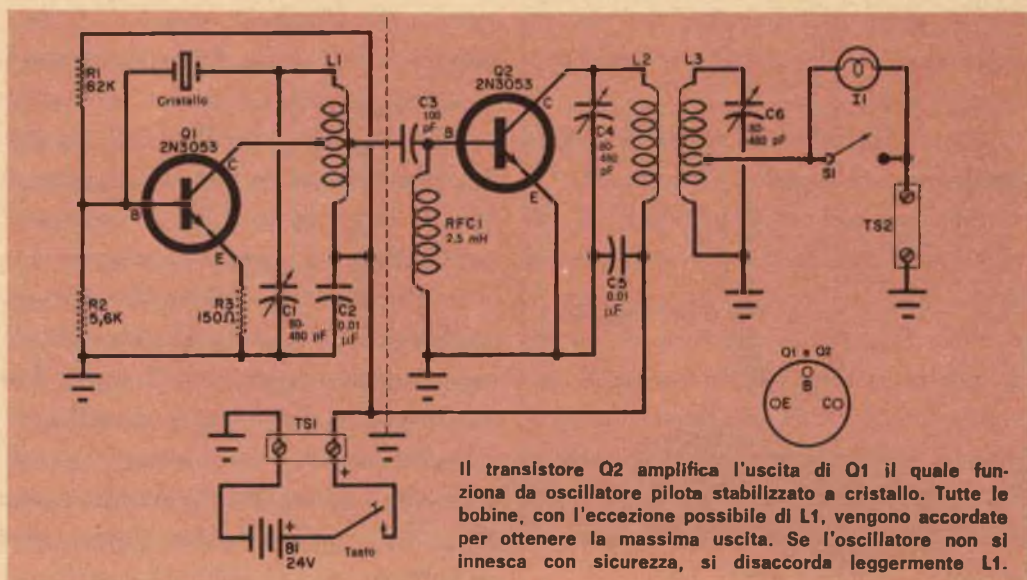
R1
82K
Cristallo
L1
Q1
2N3053
C
B
E
R2
5,6K
R3
150Ω
C1
80-480 pF
C2
0,01 μF
C3
100 pF
B
Q2
2N3053
C
E
RFC1
2,5 mH
C4
80-480 pF
L2
C5
0,01 μF
L3
C6
80-480 pF
I1
S1
TS2
Q1 e Q2
B
E
C
TS1
+
+
B1
24V
Tasto

Il transistore Q2 amplifica l'uscita di Q1 il quale funziona da oscillatore pilota stabilizzato a cristallo. Tutte le bobine, con l'eccezione possibile di L1, vengono accordate per ottenere la massima uscita. Se l'oscillatore non si innesca con sicurezza, si disaccorda leggermente L1.